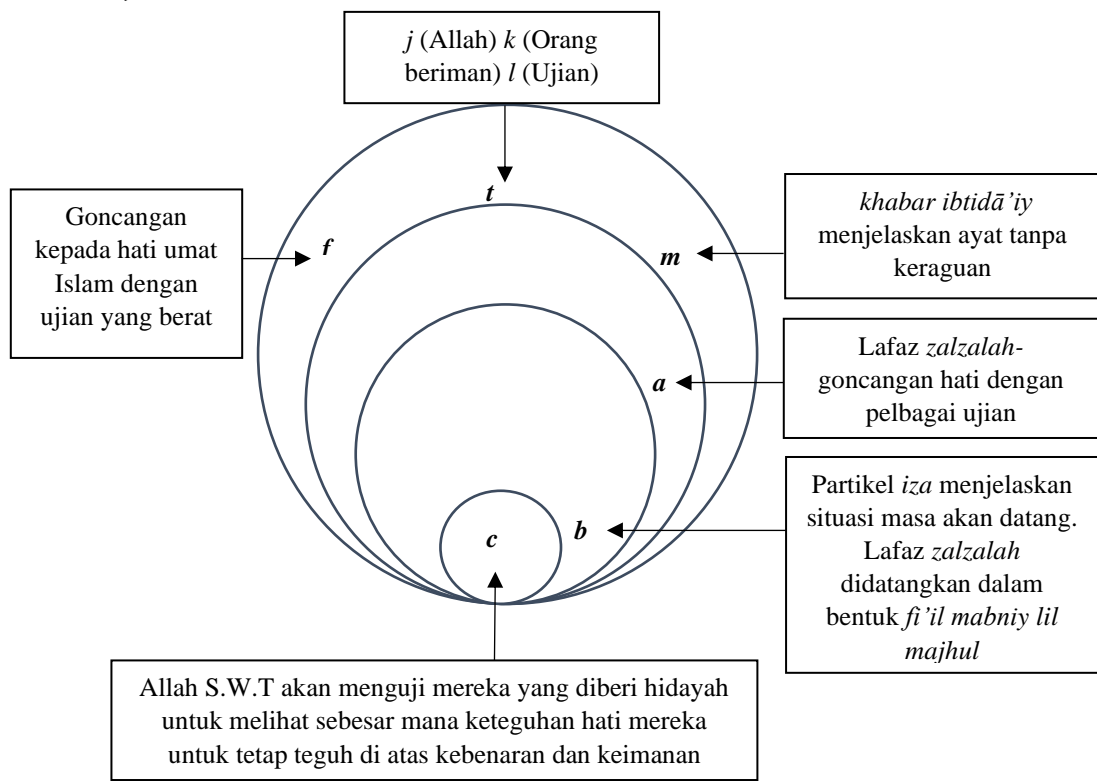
*j* (Allah) *k* (Orang beriman) *l* (Ujian)

*t*

Goncangan kepada hati umat Islam dengan ujian yang berat

*f*

*m*

*khabar ibtidā'iy* menjelaskan ayat tanpa keraguan

Lafaz *zalzalah*-goncangan hati dengan pelbagai ujian

*a*

Partikel *iza* menjelaskan situasi masa akan datang. Lafaz *zalzalah* didatangkan dalam bentuk *fi'il mabniy lil majhul*

*b*

*c*

Allah S.W.T akan menguji mereka yang diberi hidayah untuk melihat sebesar mana keteguhan hati mereka untuk tetap teguh di atas kebenaran dan keimanan